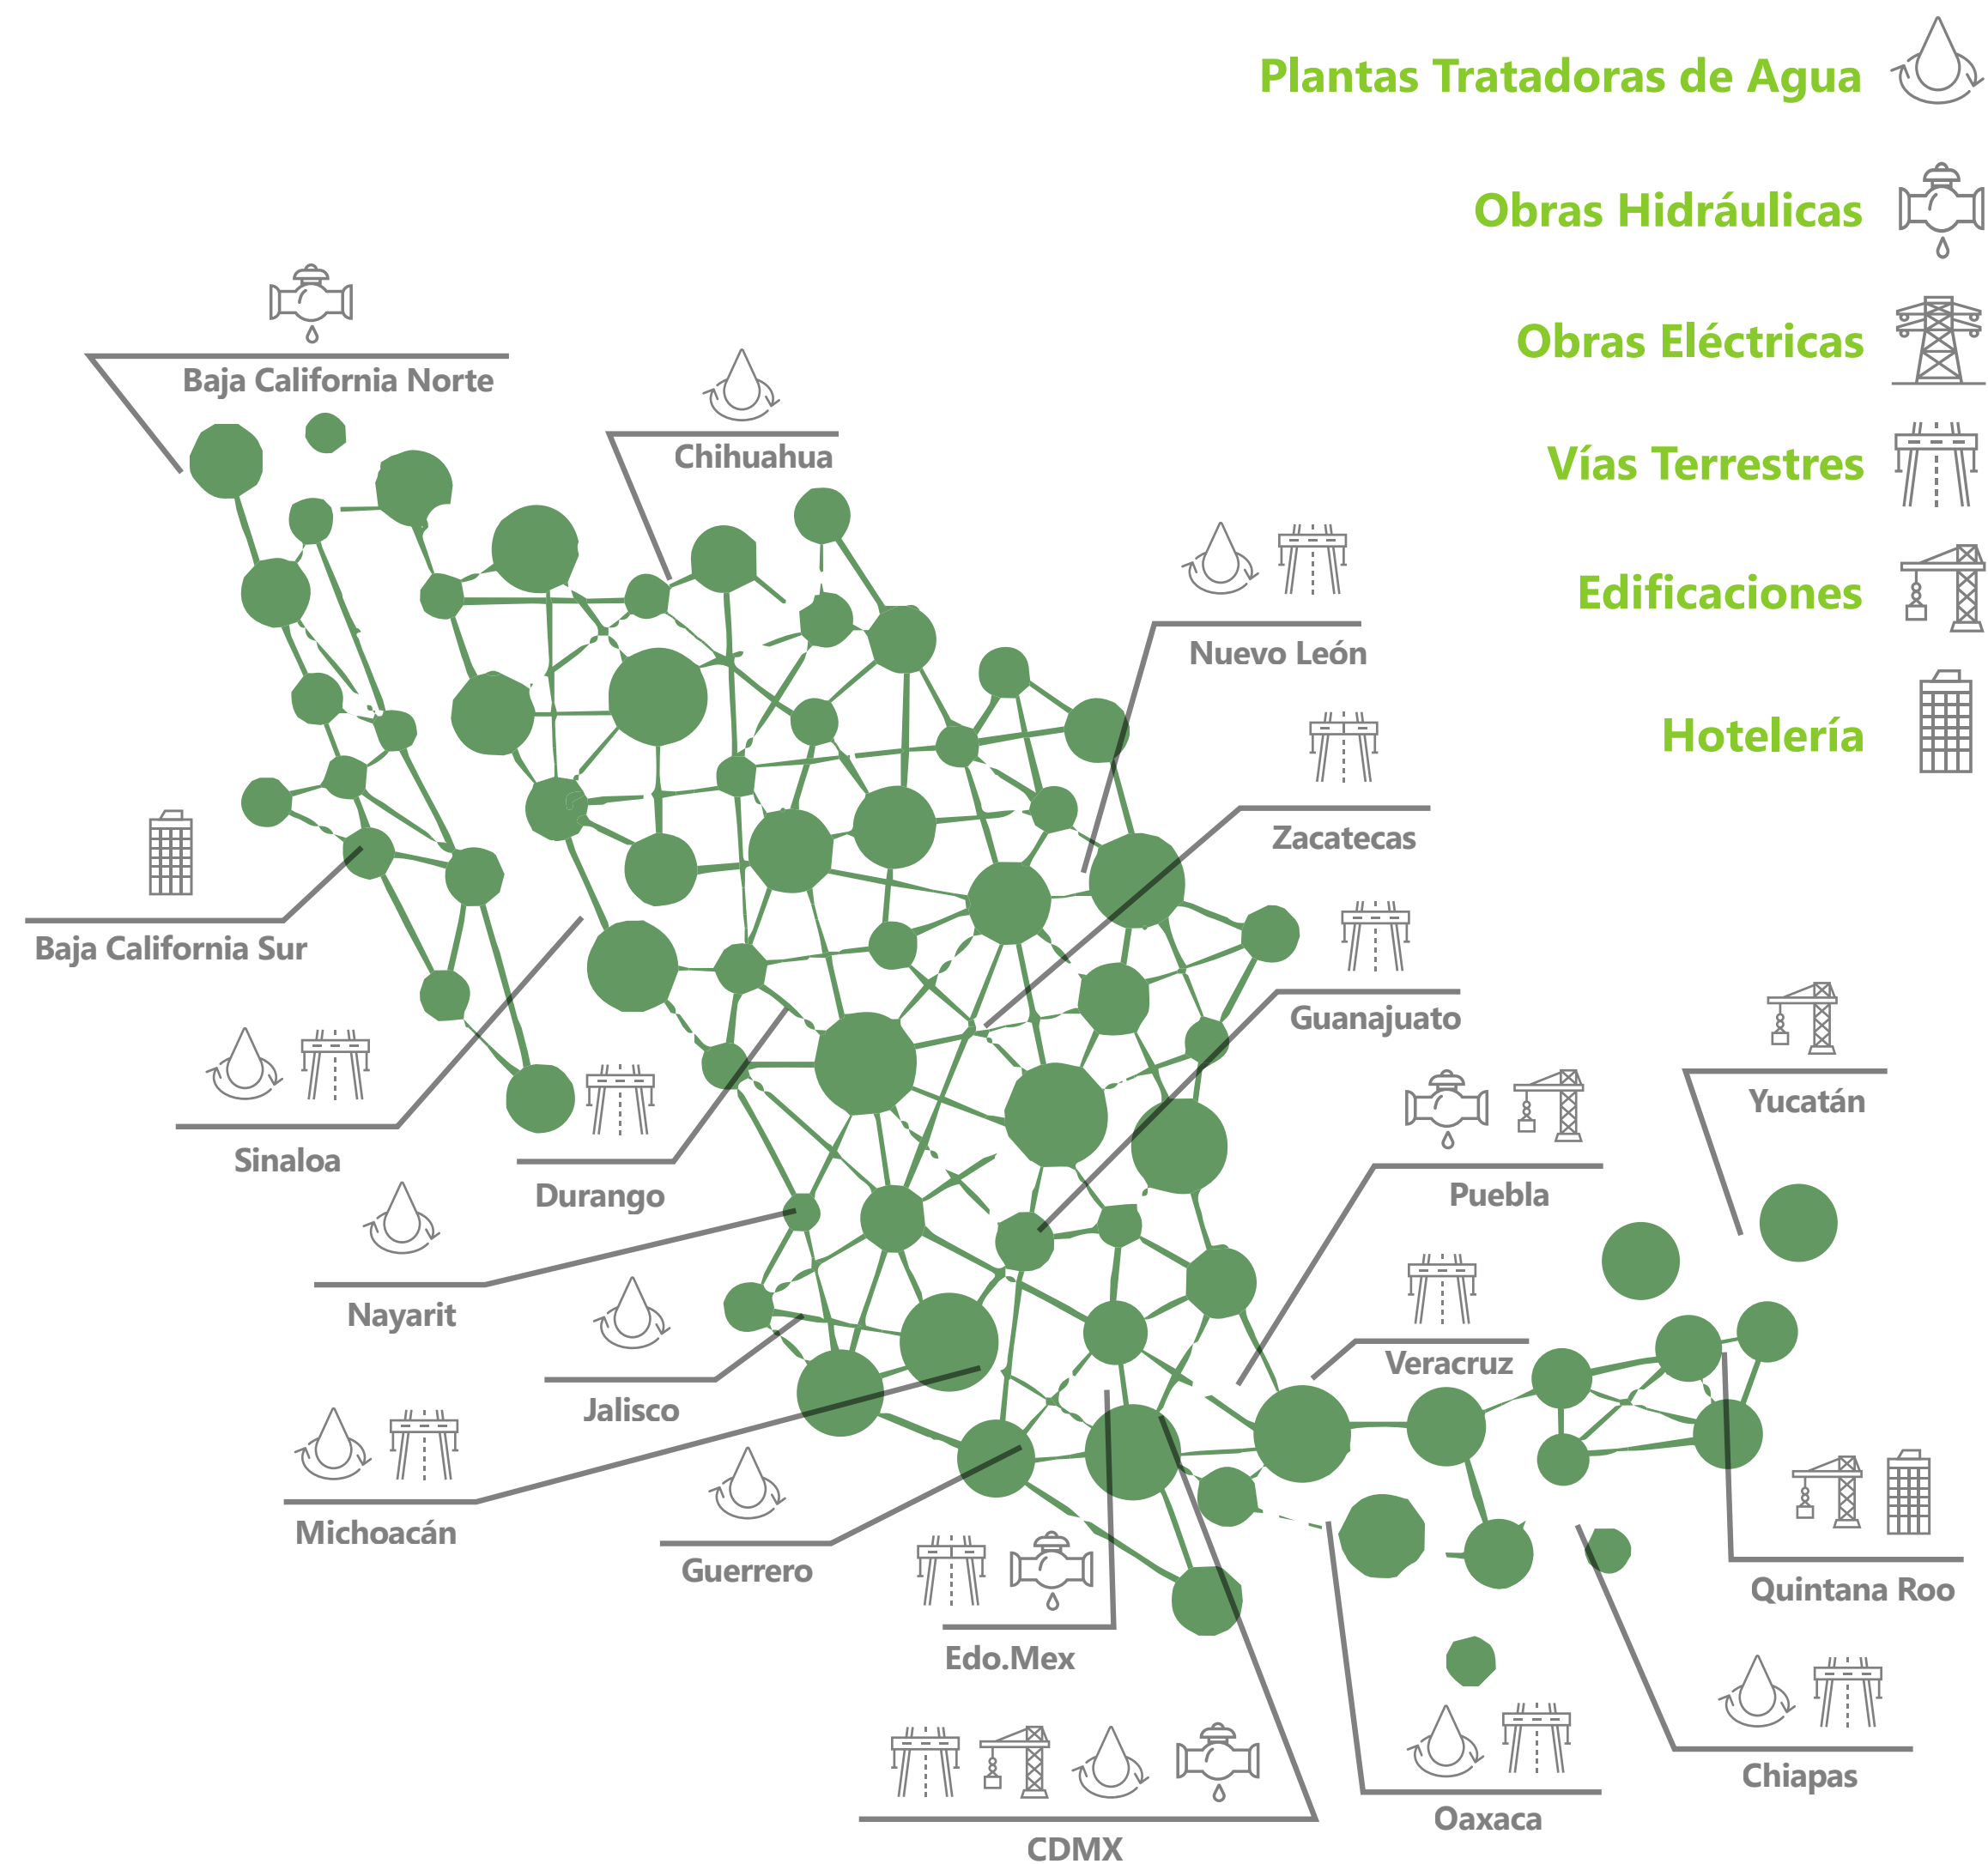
Plantas Tratadoras de Agua

Obras Hidráulicas

Obras Eléctricas

Vías Terrestres

Edificaciones

Hotelería

Baja California Norte

Chihuahua

Nuevo León

Zacatecas

Baja California Sur

Guanajuato

Sinaloa

Durango

Yucatán

Puebla

Nayarit

Veracruz

Jalisco

Michoacán

Guerrero

Quintana Roo

Edo.Mex

Chiapas

Oaxaca

CDMX